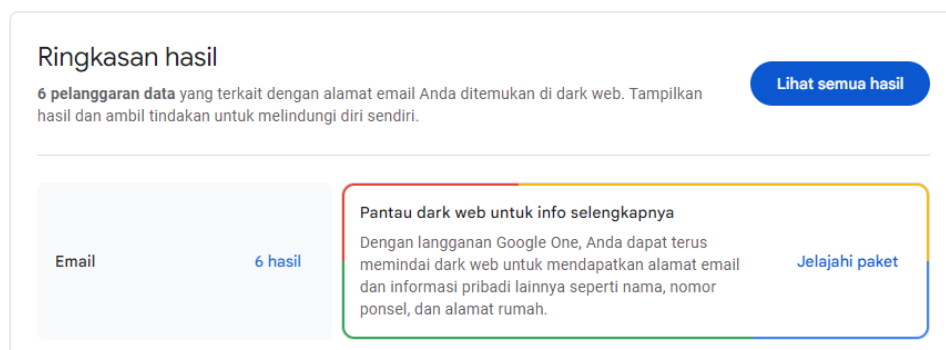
Ringkasan hasil

6 pelanggaran data yang terkait dengan alamat email Anda ditemukan di dark web. Tampilkan hasil dan ambil tindakan untuk melindungi diri sendiri.

Lihat semua hasil

Email

6 hasil

Pantau dark web untuk info selengkapnya

Dengan langganan Google One, Anda dapat terus memindai dark web untuk mendapatkan alamat email dan informasi pribadi lainnya seperti nama, nomor ponsel, dan alamat rumah.

Jelajahi paket